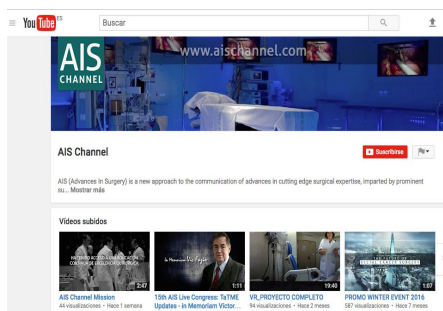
YouTube ES

Buscar

AIS CHANNEL

www.aischannel.com

AIS Channel

Suscribirse

AIS (Advances in Surgery) is a new approach to the communication of advances in cutting edge surgical expertise, imparted by prominent su... Mostrar más

Vídeos subidos

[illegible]

2:47

AIS Channel Mission

44 visualizaciones • Hace 1 semana

In Memoriam Víctor Fuster

1:11

15th AIS Live Congress: TaTME Updates - In Memoriam Víctor...

19:40

VR_PROYECTO COMPLETO

94 visualizaciones • Hace 2 meses

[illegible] SURGERY

1:07

PROMO WINTER EVENT 2016

587 visualizaciones • Hace 7 meses